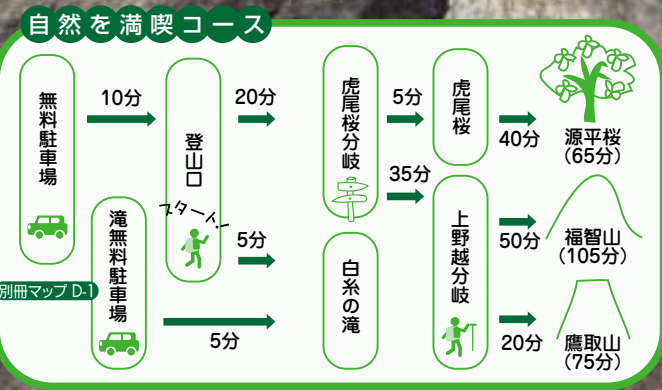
自然を満喫コース

無料駐車場

10分

登山口

スタート!

20分

虎尾桜分岐

5分

虎尾桜

40分

源平桜
(65分)

35分

滝無料駐車場

5分

白糸の滝

上野越分岐

50分

福智山
(105分)

別冊マップ D-1

5分

20分

鷹取山
(75分)